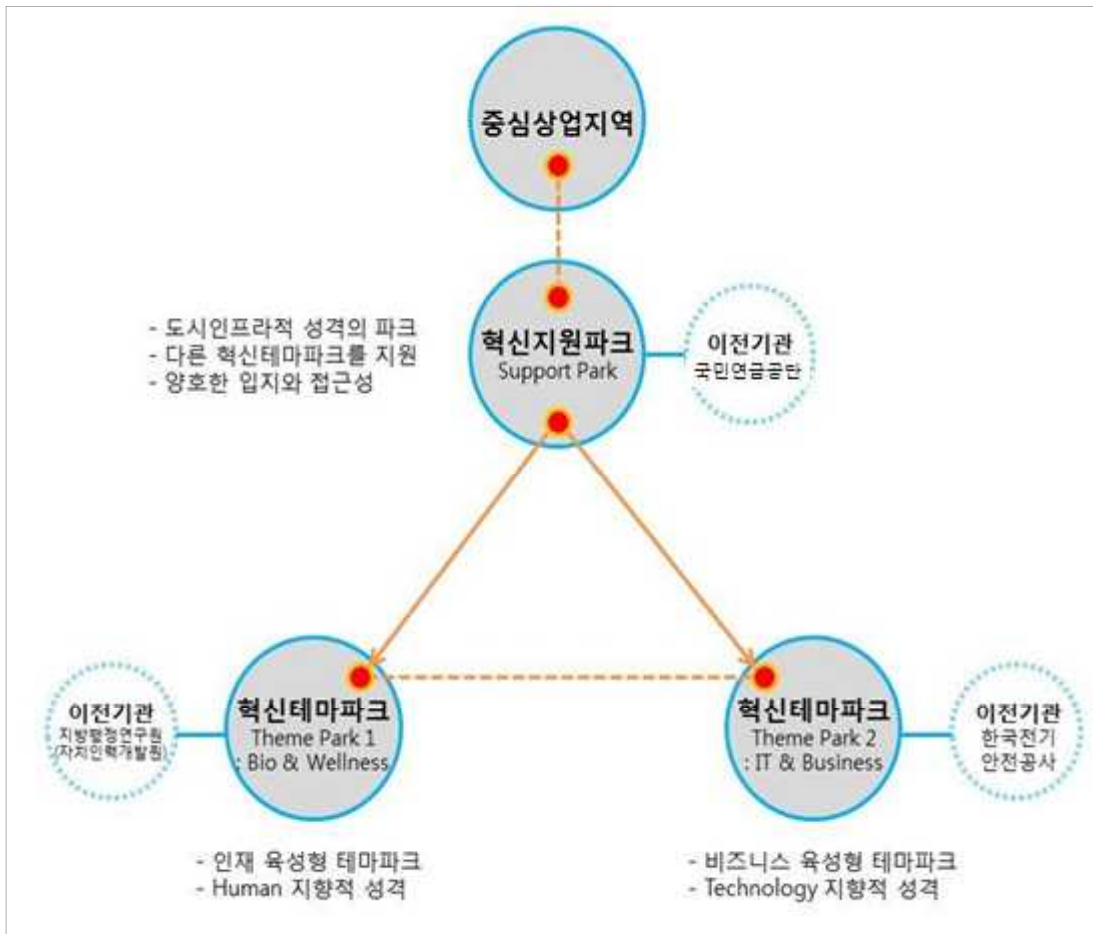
중심상업지역

- 도시인프라적 성격의 파크
- 다른 혁신테마파크를 지원
- 양호한 입지와 접근성

혁신지원파크
Support Park

이전기관
국민연금공단

이전기관
지방행정연구원
(자치인력개발원)

혁신테마파크
Theme Park 1
: Bio & Wellness

혁신테마파크
Theme Park 2
: IT & Business

이전기관
한국전기
안전공사

- 인재 육성형 테마파크
- Human 지향적 성격

- 비즈니스 육성형 테마파크
- Technology 지향적 성격